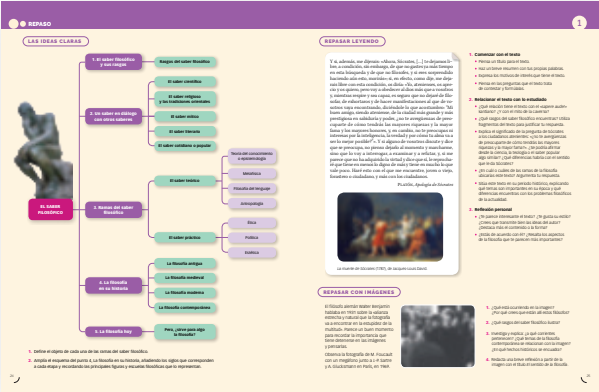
REPASO

1

LAS IDEAS CLARAS

EL SABER FILOSÓFICO

1. El saber filosófico y sus rasgos

Rasgos del saber filosófico

2. Un saber en diálogo con otros saberes

El saber científico

El saber religioso y las tradiciones orientales

El saber mítico

El saber literario

El saber cotidiano o popular

3. Ramas del saber filosófico

El saber teórico

Teoría del conocimiento o epistemología

Metafísica

Filosofía del lenguaje

Antropología

El saber práctico

Ética

Política

Estética

4. La filosofía en su historia

La filosofía antigua

La filosofía medieval

La filosofía moderna

La filosofía contemporánea

5. La filosofía hoy

Pero, ¿sirve para algo la filosofía?

1. Define el objeto de cada una de las ramas del saber filosófico.

2. Amplía el esquema del punto 4. La filosofía en su historia, añadiendo los siglos que corresponden a cada etapa y recordando los principales figuras y escuelas filosóficas que lo representan.

REPASAR LEYENDO

Y si, además, me dijerais: «Ahora, Sócrates, [...] te dejamos libre, a condición, sin embargo, de que no pases ya más tiempo en esta búsqueda y de que no filosofes, y si eres sorprendido haciendo aún esto, morirás»; si, en efecto, como digo, me dejarais libre con esta condición, os diría: «Yo, atenienses, os aprecio y os quiero, pero voy a obedecer al dios más que a vosotros y, mientras respire y sea capaz, es seguro que no dejaré de filosofar, de exhortaros y de hacer manifestaciones al que de vosotros vaya encontrando, diciéndole lo que acostumbro: "Mi buen amigo, siendo ateniense, de la ciudad más grande y más prestigiosa en sabiduría y poder, ¿no te avergüenzas de preocuparte de cómo tendrás las mayores riquezas y la mayor fama y los mayores honores, y en cambio, no te preocupas ni interesas por la inteligencia, la verdad y por cómo tu alma va a ser lo mejor posible?" ». Y si alguno de vosotros discute y dice que se preocupa, no pienso dejarlo al momento y marcharme, sino que le voy a interrogar, a examinar y a refutar, y, si me parece que no ha adquirido la virtud y dice que sí, le reprocharé que tiene en menos lo digno de más y tiene en mucho lo que vale poco. Haré esto con el que me encuentre, joven o viejo, forastero o ciudadano, y más con los ciudadanos.

PLATÓN, Apología de Sócrates

La muerte de Sócrates (1787), de Jacques-Louis David.

1. Comentar con el texto
• Piensa un título para el texto.
• Haz un breve resumen con tus propias palabras.
• Expresa los motivos de interés que tiene el texto.
• Piensa en las preguntas que el texto trata de contestar y formúlalas.

2. Relacionar el texto con lo estudiado
• ¿Qué relación tiene el texto con el «ágora» aunque sea implícitamente? ¿Y con el mito de la caverna?
• ¿Qué rasgos del saber filosófico encuentras? ¿Otros fragmentos del texto para justificar tu respuesta.
• Explica el significado de la pregunta de Sócrates a los ciudadanos atenienses: ¿crees en el interés de la ciencia, la teología y el saber popular algo similar? ¿Qué diferencias habría con el sentido que le da Sócrates?
• ¿En cuál o cuáles de las ramas de la filosofía ubicarías este texto? Argumenta tu respuesta.
• Sitúa este texto en su periodo histórico, explicando qué temas son importantes en su época y qué diferencias encuentras con los problemas filosóficos de la actualidad.

3. Reflexión personal
• ¿Te parece interesante el texto? ¿Te gusta su estilo? ¿Crees que transmite bien las ideas del autor? ¿Destaca más el contenido o la forma?
• ¿Tiene el mensaje de Sócrates vigencia hoy? ¿Hay aspectos de la filosofía que te parecen más importantes?

REPASAR CON IMÁGENES

El filósofo alemán Walter Benjamin hablaba en 1931 sobre la «pequeña historia» y fotografía que se encontraba en la búsqueda de la multitud. Parece un buen momento para recordar la importancia que tiene detenerse en las imágenes y pensarlas.

Observa la fotografía de M. Foucault con un megáfono junto a J.-P. Sartre y A. Glucksmann en París, en 1968.

1. ¿Qué está ocurriendo en la imagen? ¿Por qué crees que están allí estos filósofos?
2. ¿Qué rasgos del saber filosófico ilustra?
3. Investiga y explica. ¿A qué corrientes pertenecían? ¿Qué temas de la filosofía contemporánea se relacionan con la imagen? ¿Qué sucedía históricamente en esa época?
4. Redacta una breve reflexión a partir de la imagen con el título El sentido de la filosofía.

26

27